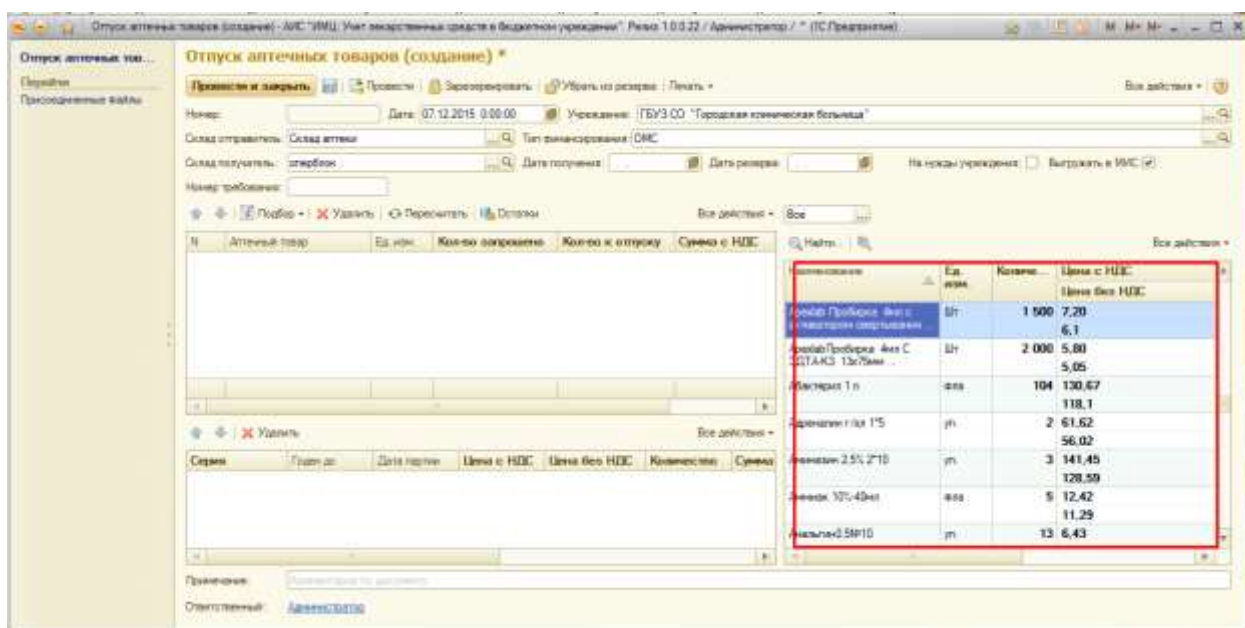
Отпуск аптечных товаров (создание) - АИС "ИМЦ: Учет лекарственных средств в бюджетном учреждении". Релиз 1.0.0.22 / Администратор / * (1С:Предприятие)

Отпуск аптечных тов...
Перейти
Присоединенные файлы

Отпуск аптечных товаров (создание) *

Провести и закрыть | Провести | Зарезервировать | Убрать из резерва | Печать • | Все действия •

Номер: | Дата: 07.12.2015 0:00:00 | Учреждение: ГБУЗ СО "Городская клиническая больница"

Склад отправитель: Склад аптеки | Тип финансирования: ОМС

Склад получатель: отделение | Дата получения: | Дата резерва: | На нужды учреждения: | Выгружать в ИМС:

Номер требования:

Подбор • | Удалить | Пересчитать | Остатки | Все действия • | Все

| N | Аптечный товар | Ед. изм. | Кол-во запрошено | Кол-во к отпуску | Сумма с НДС |
|---|---|---|---|---|---|

Удалить | Все действия •

| Серия | Годен до | Дата партии | Цена с НДС | Цена без НДС | Количество | Сумма |
|---|---|---|---|---|---|---|

Найти... | Все действия •

| Наименование | Ед. изм. | Количе... | Цена с НДС / Цена без НДС |
|---|---|---|---|
| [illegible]lab Пробирка 4мл с активатором свертывания ... | Шт | 1 500 | 7,20 / 6,1 |
| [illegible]lab Пробирка 4мл С ЭДТА-К3 13x75мм ... | Шт | 2 000 | 5,80 / 5,05 |
| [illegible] 1 л | фла | 104 | 130,67 / 118,1 |
| Адреналин г/х р-р 1*5 | уп | 2 | 61,62 / 56,02 |
| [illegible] 2.5% 2*10 | уп | 3 | 141,45 / 128,59 |
| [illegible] 10% 40мл | фла | 5 | 12,42 / 11,29 |
| Анальгин0.5№10 | уп | 13 | 6,43 |

Примечание:

Ответственный: Администратор